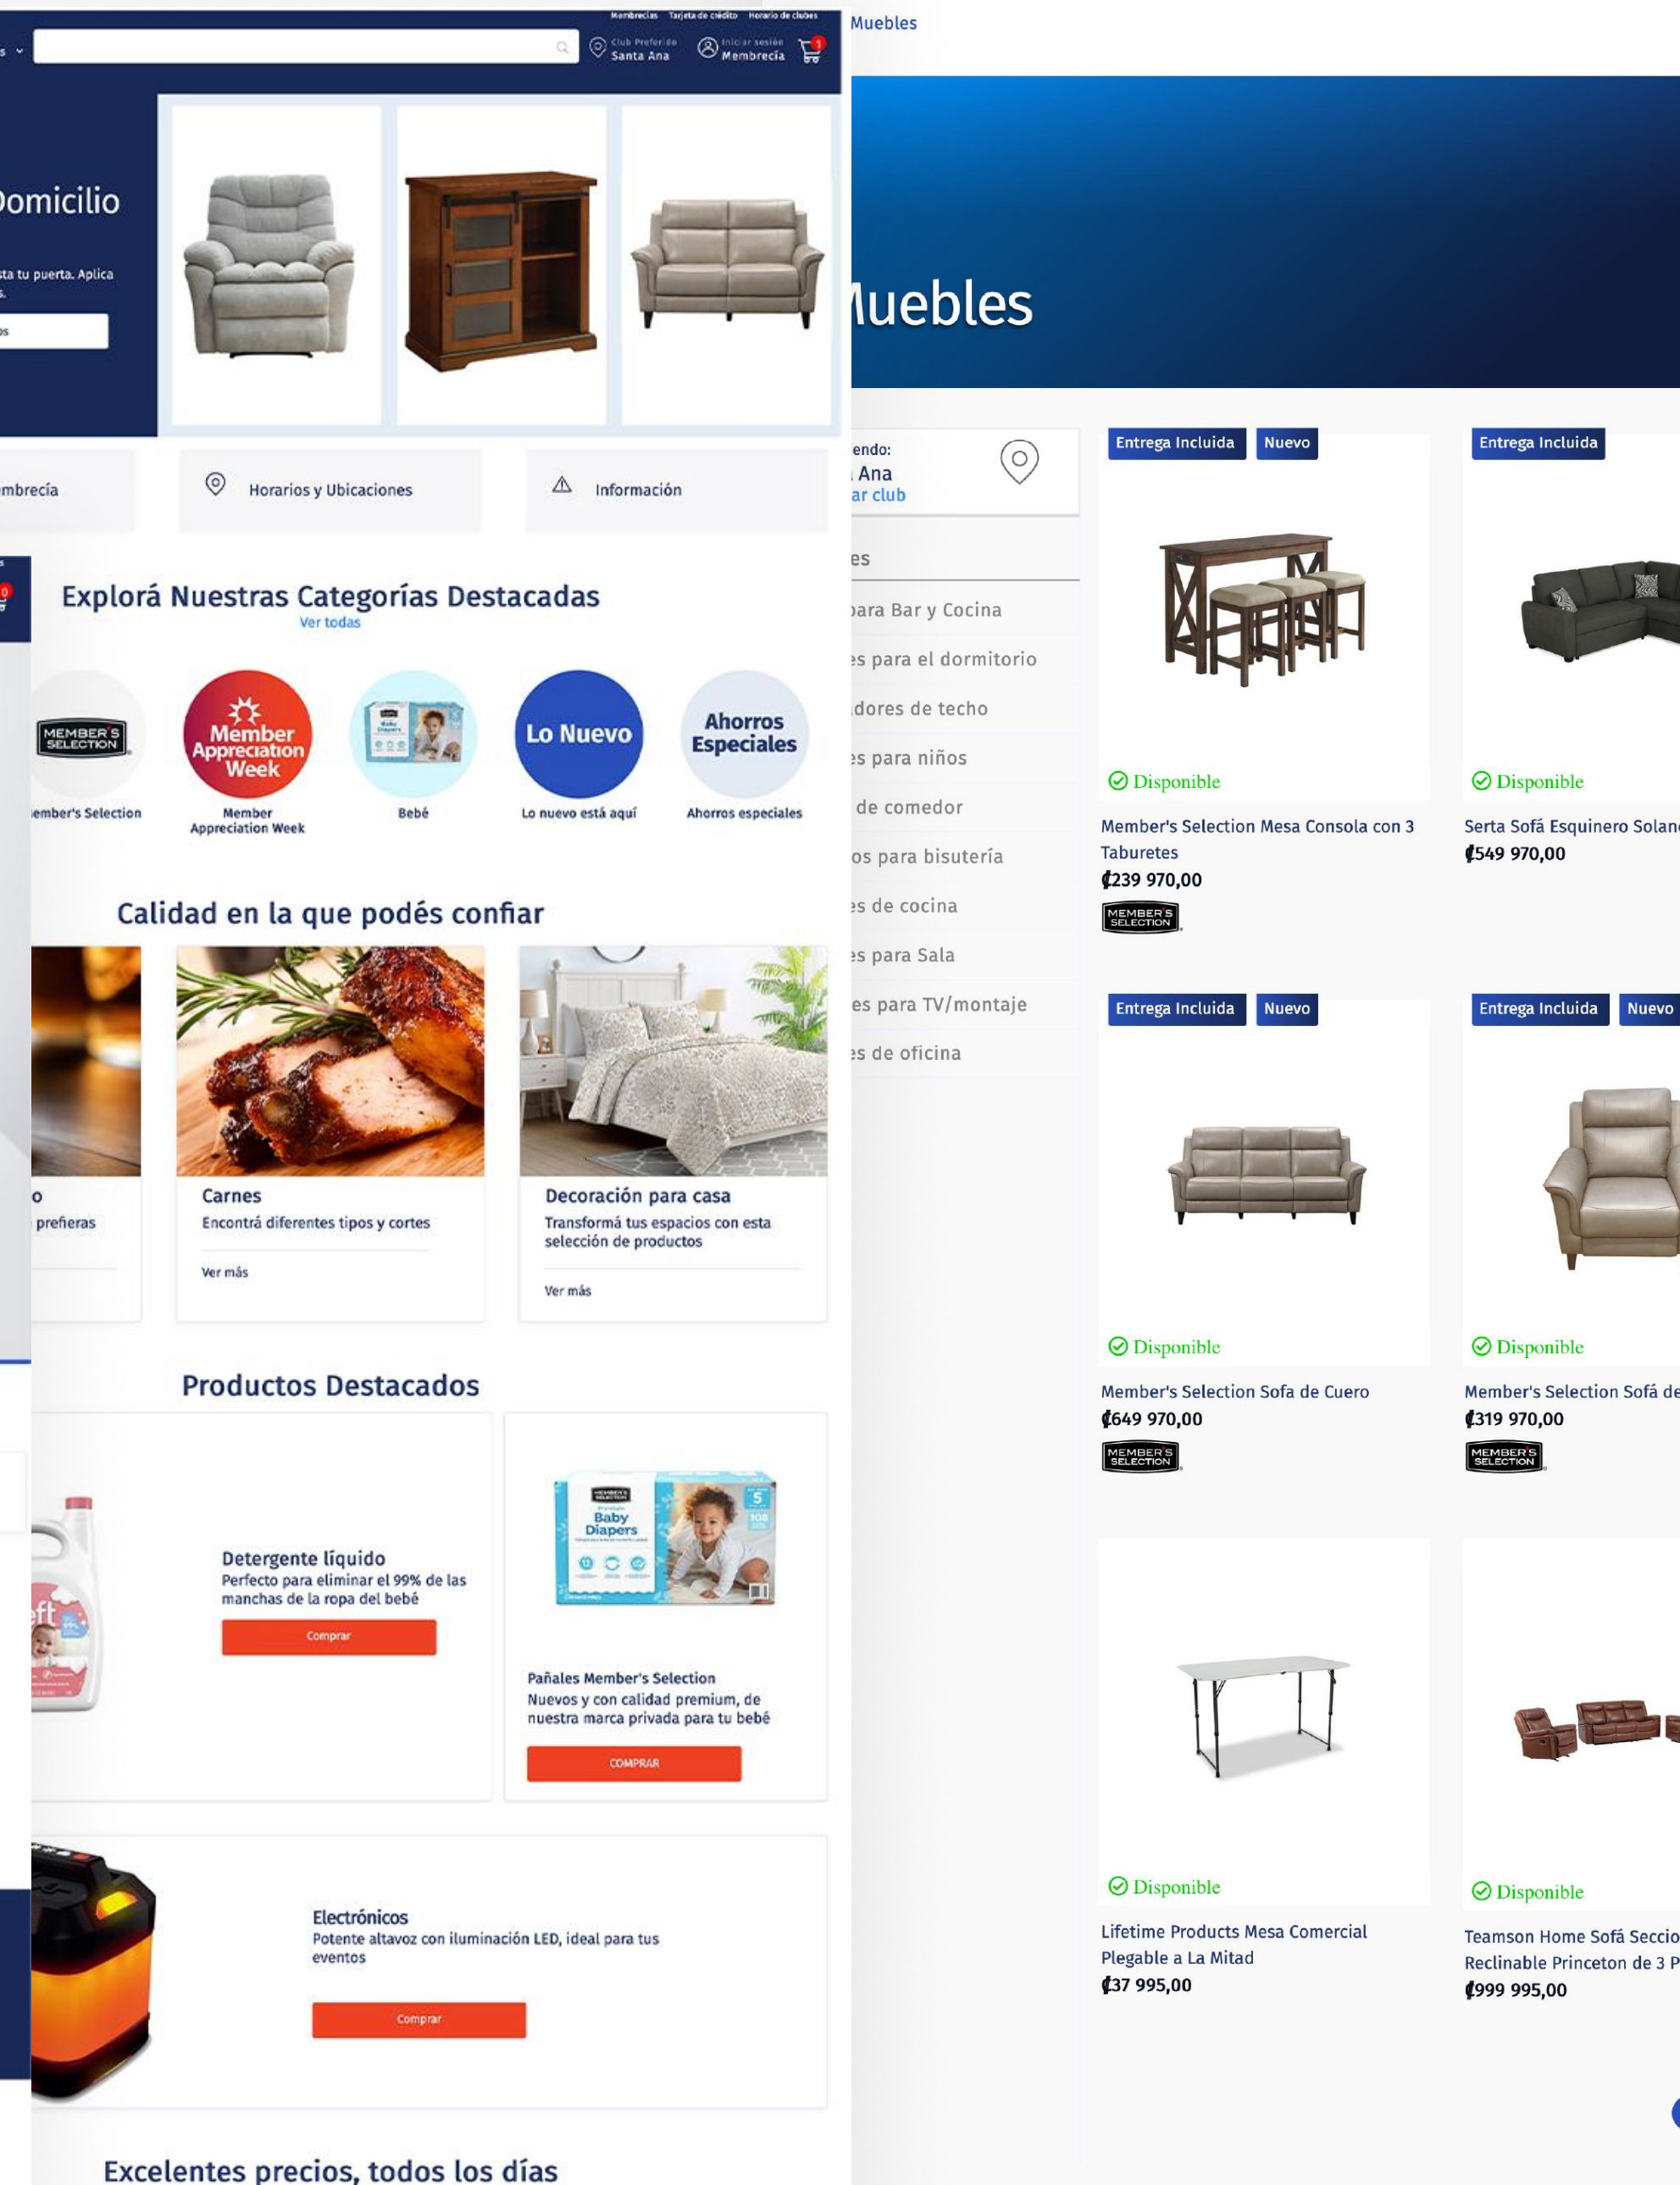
Membresías Tarjeta de crédito Horario de clubes

s

Club Preferido
Santa Ana

Iniciar sesión
Membrecía

0

Domicilio

sta tu puerta. Aplica s.

s

mbrecía

Horarios y Ubicaciones

Información

Explorá Nuestras Categorías Destacadas
Ver todas

MEMBER'S SELECTION
Member's Selection

Member Appreciation Week
Member Appreciation Week

Bebé

Lo Nuevo
Lo nuevo está aquí

Ahorros Especiales
Ahorros especiales

Calidad en la que podés confiar

o
prefieras

Carnes
Encontrá diferentes tipos y cortes
Ver más

Decoración para casa
Transformá tus espacios con esta selección de productos
Ver más

Productos Destacados

Detergente líquido
Perfecto para eliminar el 99% de las manchas de la ropa del bebé
Comprar

Pañales Member's Selection
Nuevos y con calidad premium, de nuestra marca privada para tu bebé
COMPRAR

Electrónicos
Potente altavoz con iluminación LED, ideal para tus eventos
Comprar

Excelentes precios, todos los días

Muebles

Muebles

endo:
Ana
ar club

es
para Bar y Cocina
es para el dormitorio
dores de techo
es para niños
de comedor
os para bisutería
es de cocina
es para Sala
es para TV/montaje
es de oficina

Entrega Incluida Nuevo
Disponible
Member's Selection Mesa Consola con 3 Taburetes
₡239 970,00
MEMBER'S SELECTION

Entrega Incluida
Disponible
Serta Sofá Esquinero Solan
₡549 970,00

Entrega Incluida Nuevo
Disponible
Member's Selection Sofa de Cuero
₡649 970,00
MEMBER'S SELECTION

Entrega Incluida Nuevo
Disponible
Member's Selection Sofá de
₡319 970,00
MEMBER'S SELECTION

Disponible
Lifetime Products Mesa Comercial Plegable a La Mitad
₡37 995,00

Disponible
Teamson Home Sofá Seccio Reclinable Princeton de 3 P
₡999 995,00